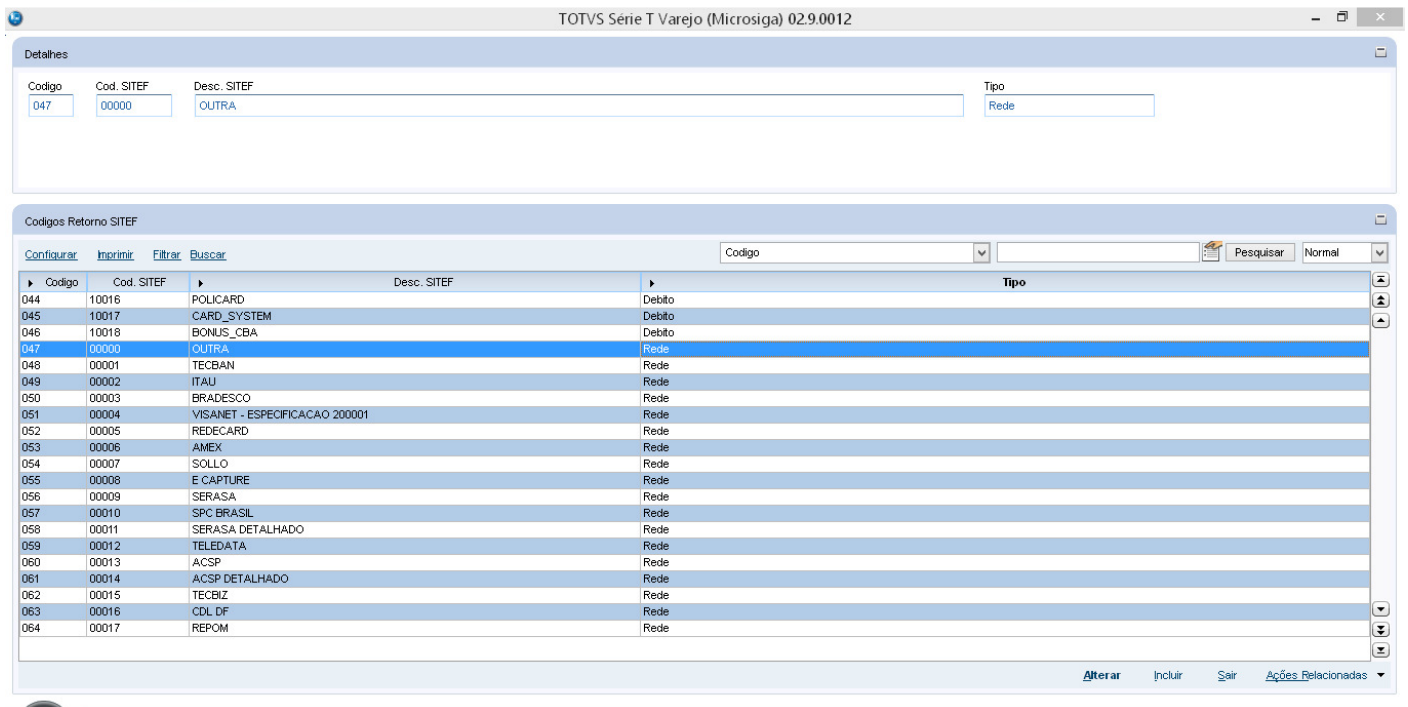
TOTVS Série T Varejo (Microsiga) 02.9.0012

Detalhes

Codigo
047
Cod. SITEF
00000
Desc. SITEF
OUTRA
Tipo
Rede

Codigos Retorno SITEF

Configurar Imprimir Filtrar Buscar

Codigo
Pesquisar
Normal

| Codigo | Cod. SITEF | Desc. SITEF | Tipo |
|---|---|---|---|
| 044 | 10016 | POLICARD | Debito |
| 045 | 10017 | CARD_SYSTEM | Debito |
| 046 | 10018 | BONUS_CBA | Debito |
| 047 | 00000 | OUTRA | Rede |
| 048 | 00001 | TECBAN | Rede |
| 049 | 00002 | ITAU | Rede |
| 050 | 00003 | BRADESCO | Rede |
| 051 | 00004 | VISANET - ESPECIFICACAO 200001 | Rede |
| 052 | 00005 | REDECARD | Rede |
| 053 | 00006 | AMEX | Rede |
| 054 | 00007 | SOLLO | Rede |
| 055 | 00008 | E CAPTURE | Rede |
| 056 | 00009 | SERASA | Rede |
| 057 | 00010 | SPC BRASIL | Rede |
| 058 | 00011 | SERASA DETALHADO | Rede |
| 059 | 00012 | TELEDATA | Rede |
| 060 | 00013 | ACSP | Rede |
| 061 | 00014 | ACSP DETALHADO | Rede |
| 062 | 00015 | TECBIZ | Rede |
| 063 | 00016 | CDL DF | Rede |
| 064 | 00017 | REPOM | Rede |

Alterar Incluir Sair Ações Relacionadas